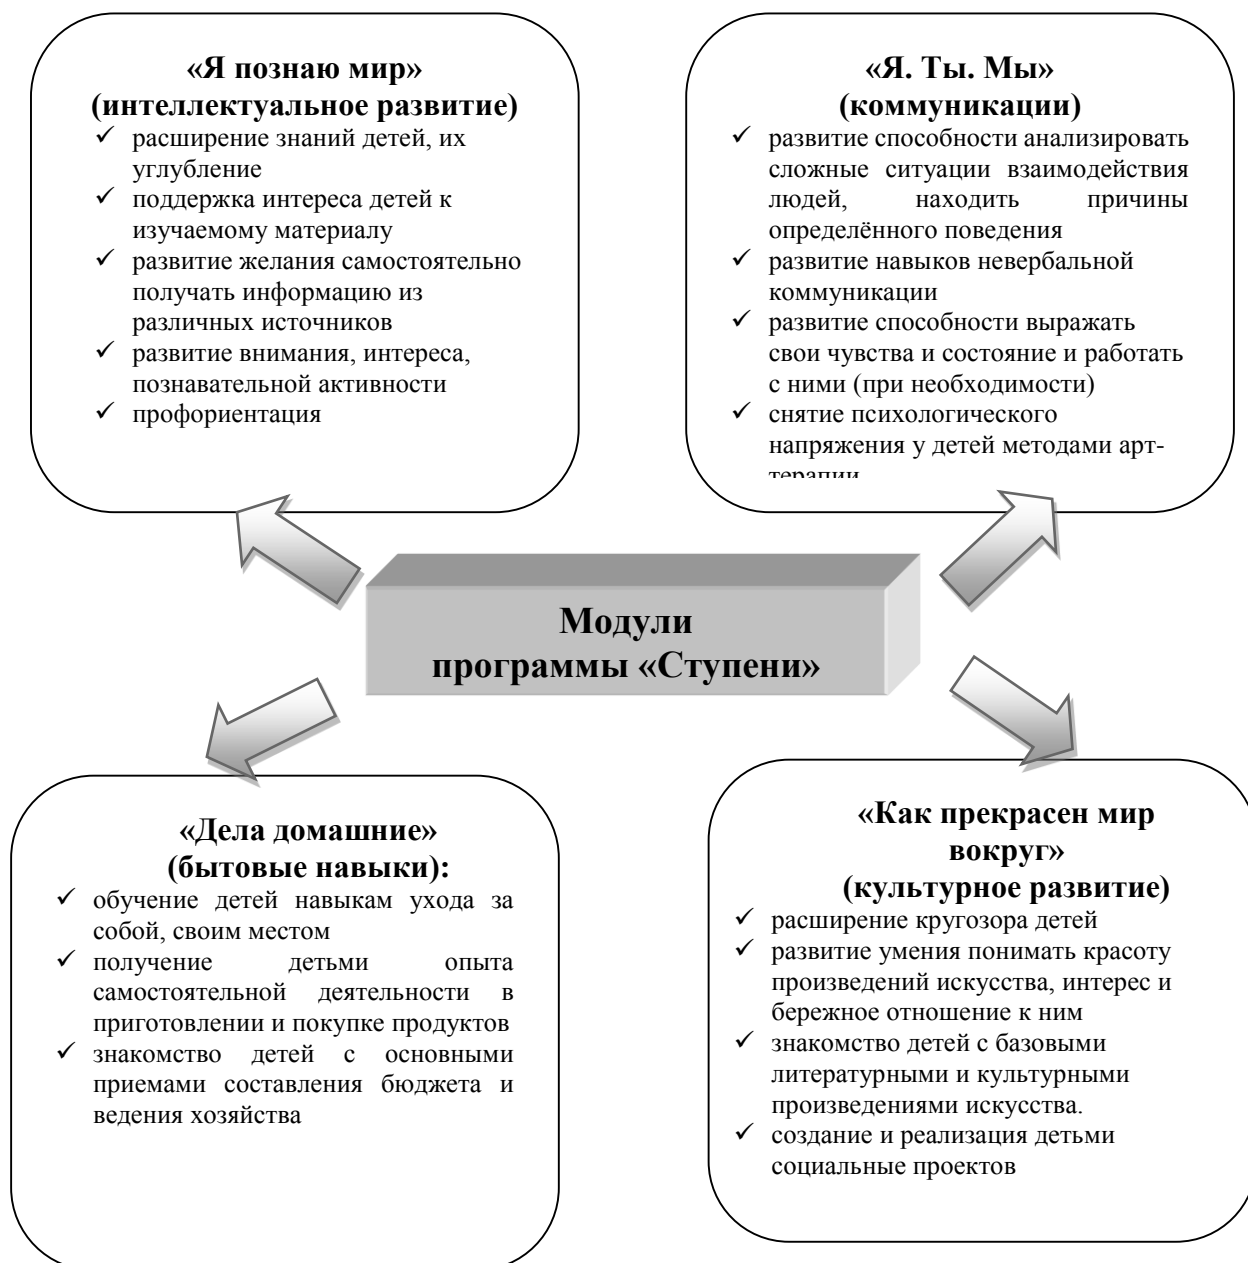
«Я познаю мир»
(интеллектуальное развитие)
✓ расширение знаний детей, их углубление
✓ поддержка интереса детей к изучаемому материалу
✓ развитие желания самостоятельно получать информацию из различных источников
✓ развитие внимания, интереса, познавательной активности
✓ профориентация

«Я. Ты. Мы»
(коммуникации)
✓ развитие способности анализировать сложные ситуации взаимодействия людей, находить причины определённого поведения
✓ развитие навыков невербальной коммуникации
✓ развитие способности выражать свои чувства и состояние и работать с ними (при необходимости)
✓ снятие психологического напряжения у детей методами арт-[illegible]

Модули программы «Ступени»

«Дела домашние»
(бытовые навыки):
✓ обучение детей навыкам ухода за собой, своим местом
✓ получение детьми опыта самостоятельной деятельности в приготовлении и покупке продуктов
✓ знакомство детей с основными приемами составления бюджета и ведения хозяйства

«Как прекрасен мир вокруг»
(культурное развитие)
✓ расширение кругозора детей
✓ развитие умения понимать красоту произведений искусства, интерес и бережное отношение к ним
✓ знакомство детей с базовыми литературными и культурными произведениями искусства.
✓ создание и реализация детьми социальные проектов